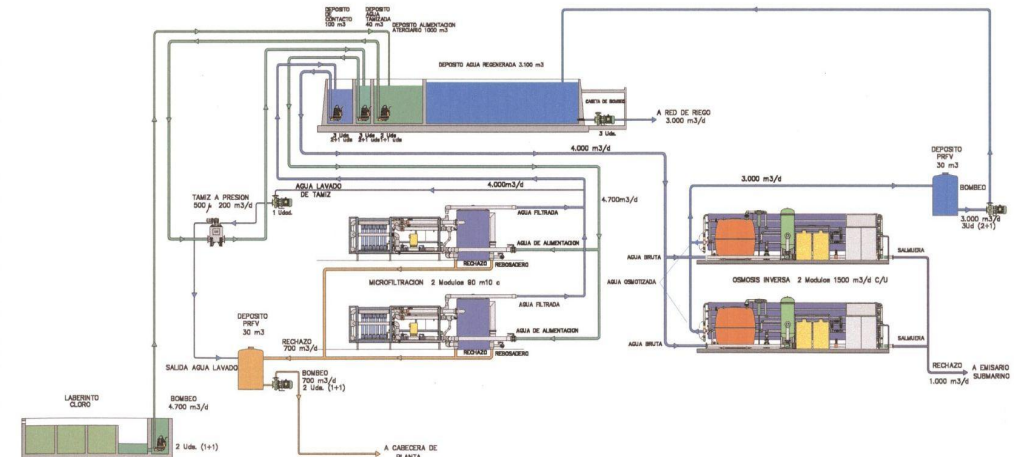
DEPOSITO DE CONTACTO 100 m3
DEPOSITO AGUA TAMIZADA 40 m3
DEPOSITO ALIMENTACION ATERSARIO 1000 m3
DEPOSITO AGUA REGENERADA 3.100 m3
CASETA DE BOMBEO
3 Uds. 2+1 Uds.
3 Uds. 2+1 Uds.
3 Uds. 1+1 Uds.
3 Uds.
A RED DE RIEGO 3.000 m3/d
4.000 m3/d
DEPOSITO PRFV 30 m3
BOMBEO
3.000 m3/d
3.000 m3/d 3Ud (2+1)
TAMIZ A PRESION 500 µ 200 m3/d
1 Uds.
AGUA LAVADO DE TAMIZ
4.000m3/d
4.700m3/d
AGUA FILTRADA
AGUA DE ALIMENTACION
RECHAZO
REBOSADERO
AGUA BRUTA
AGUA OSMOTIZADA
SALMUERA
OSMOSIS INVERSA 2 Modulos 1500 m3/d C/U
MICROFILTRACION 2 Modulos 90 m10 c
AGUA FILTRADA
AGUA DE ALIMENTACION
RECHAZO
REBOSADERO
AGUA BRUTA
SALMUERA
DEPOSITO PRFV 30 m3
RECHAZO 700 m3/d
SALIDA AGUA LAVADO
BOMBEO 700 m3/d 2 Uds. (1+1)
RECHAZO 1.000 m3/d
A EMISARIO SUBMARINO
LABERINTO CLORO
BOMBEO 4.700 m3/d
2 Uds. (1+1)
A CABECERA DE PLANTA